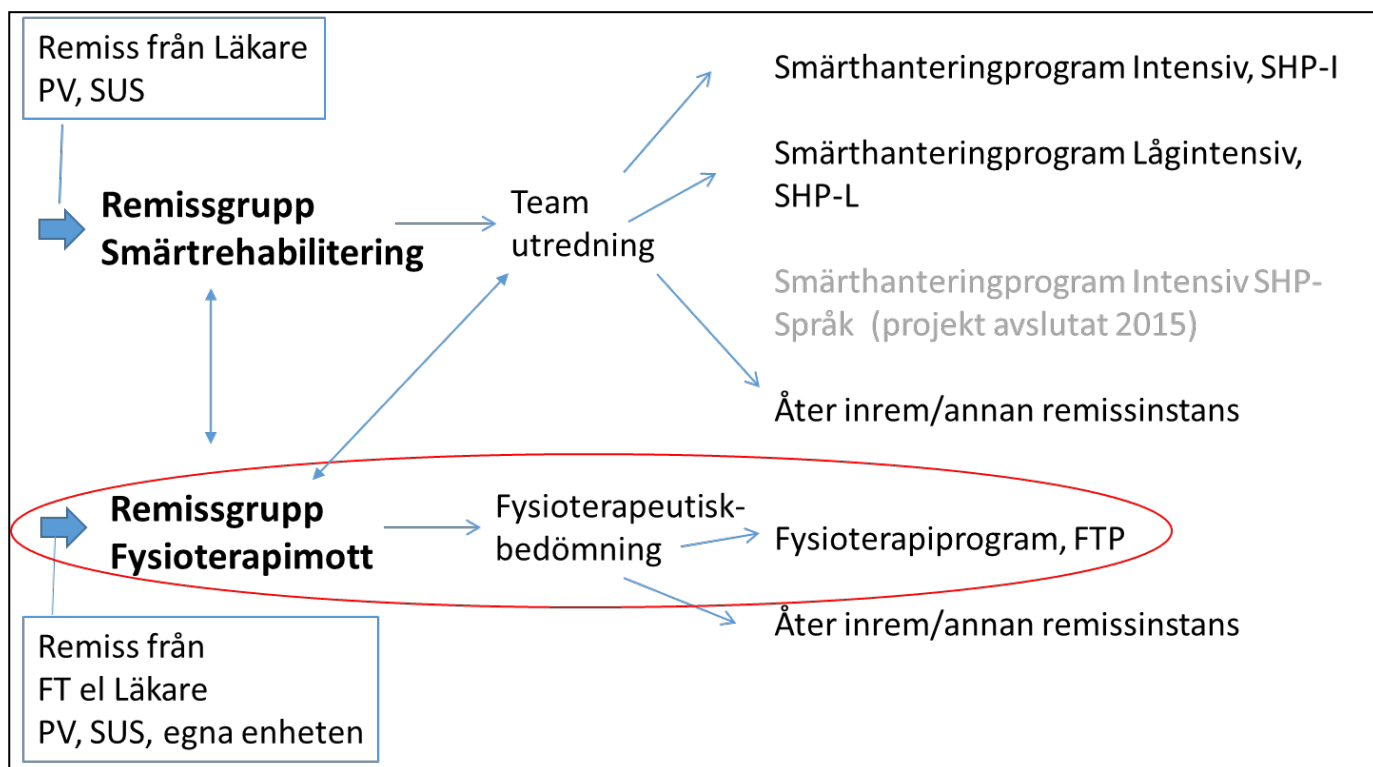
Remiss från Läkare
PV, SUS

Remissgrupp
Smärtrehabilitering

Team
utredning

Smärthanteringprogram Intensiv, SHP-I

Smärthanteringprogram Lågintensiv, SHP-L

Smärthanteringprogram Intensiv SHP-Språk (projekt avslutat 2015)

Åter inrem/annan remissinstans

Remissgrupp
Fysioterapimott

Fysioterapeutisk-
bedömning

Fysioterapiprogram, FTP

Åter inrem/annan remissinstans

Remiss från
FT el Läkare
PV, SUS, egna enheten